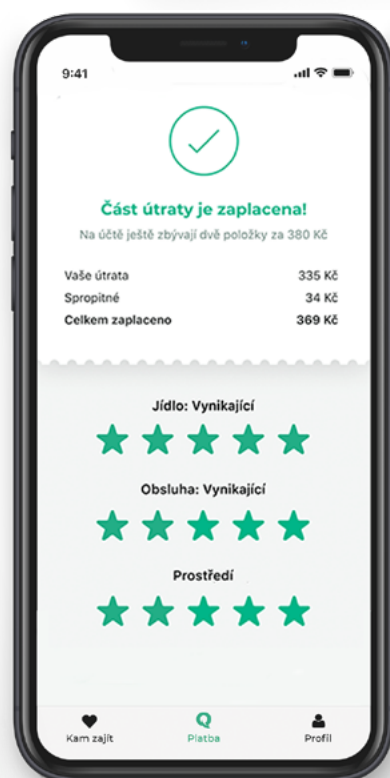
9:41

Část útraty je zaplacena!

Na účtě ještě zbývají dvě položky za 380 Kč

| | |
|---|---|
| Vaše útrata | 335 Kč |
| Spropitné | 34 Kč |
| **Celkem zaplaceno** | **369 Kč** |

Jídlo: Vynikající

Obsluha: Vynikající

Prostředí

Kam zajít

Platba

Profil